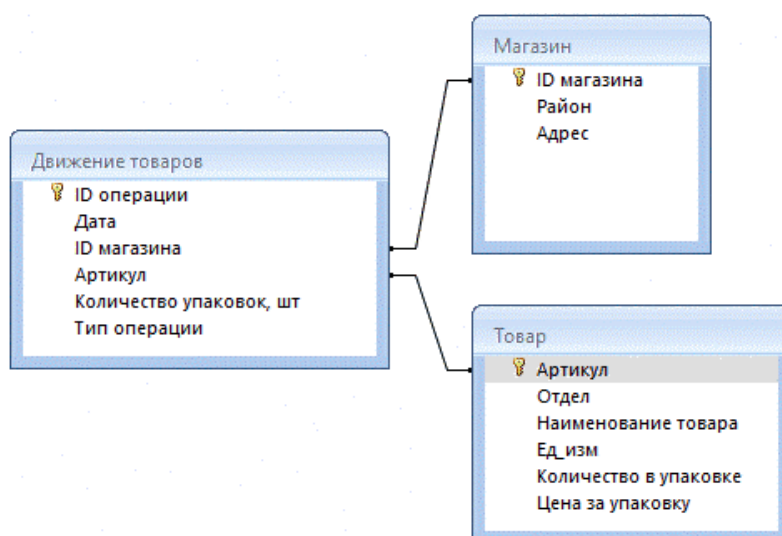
Движение товаров
ID операции
Дата
ID магазина
Артикул
Количество упаковок, шт
Тип операции

Магазин
ID магазина
Район
Адрес

Товар
Артикул
Отдел
Наименование товара
Ед_изм
Количество в упаковке
Цена за упаковку